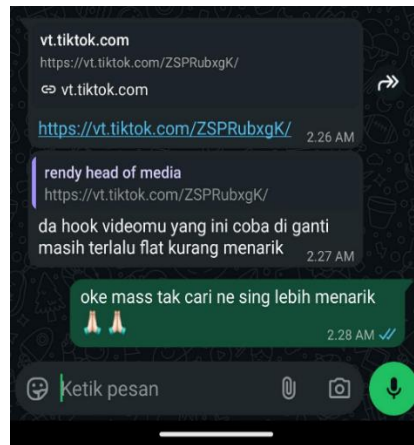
vt.tiktok.com
https://vt.tiktok.com/ZSPRubxgK/
vt.tiktok.com

https://vt.tiktok.com/ZSPRubxgK/ 2.26 AM

rendy head of media
https://vt.tiktok.com/ZSPRubxgK/

da hook videomu yang ini coba di ganti masih terlalu flat kurang menarik 2.27 AM

oke mass tak cari ne sing lebih menarik 🙏🙏 2.28 AM

Ketik pesan